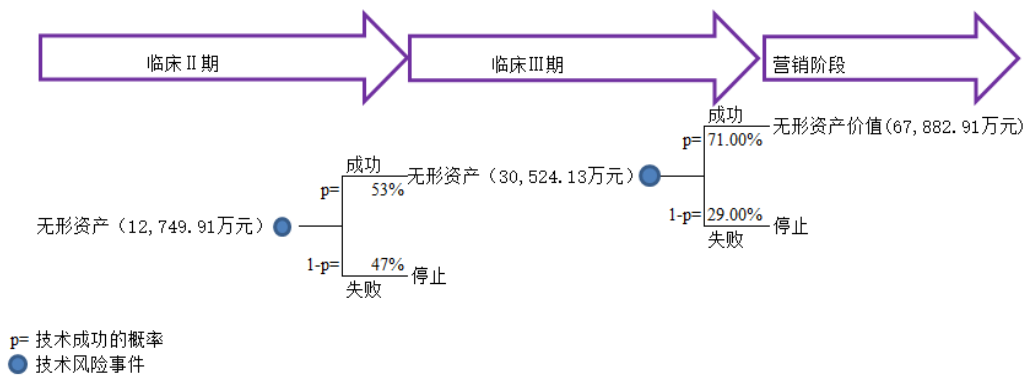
临床Ⅱ期

临床Ⅲ期

营销阶段

成功
p= 71.00%
无形资产价值(67,882.91万元)

成功
p= 53%
无形资产（30,524.13万元）

1-p= 29.00%
失败
停止

无形资产（12,749.91万元）

1-p= 47%
失败
停止

p= 技术成功的概率
技术风险事件